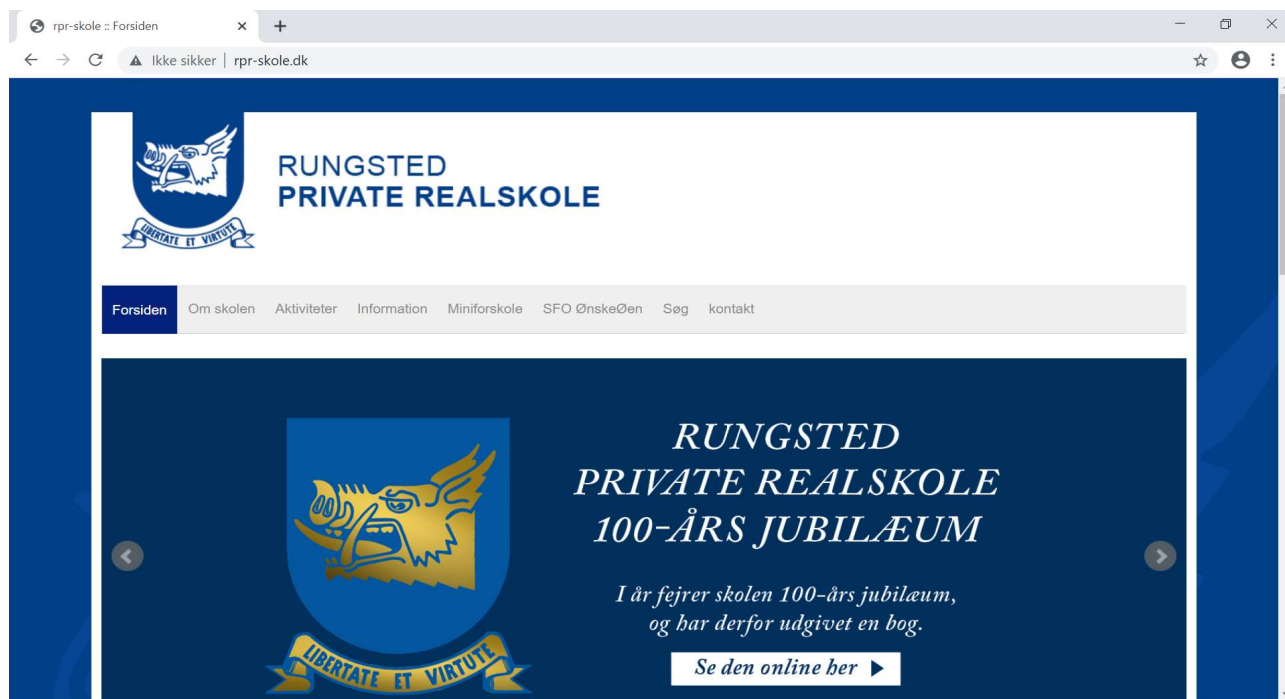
rpr-skole :: Forsiden

Ikke sikker | rpr-skole.dk

LIBERTATE ET VIRTUTE

RUNGSTED
PRIVATE REALSKOLE

Forsiden Om skolen Aktiviteter Information Miniforskole SFO ØnskeØen Søg kontakt

LIBERTATE ET VIRTUTE

RUNGSTED
PRIVATE REALSKOLE
100-ÅRS JUBILÆUM

I år fejrer skolen 100-års jubilæum, og har derfor udgivet en bog.

Se den online her